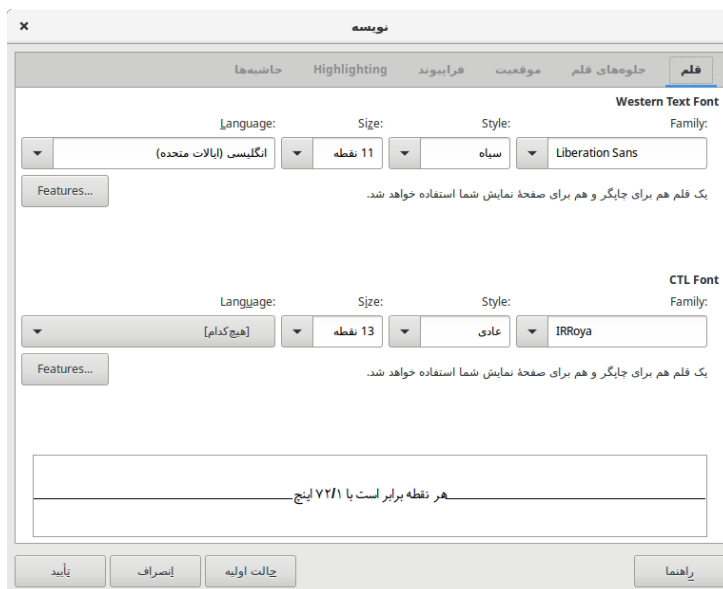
نویسه

قلم | جلوه‌های قلم | موقعیت | فرابیوند | Highlighting | حاشیه‌ها

Western Text Font

Family: | Style: | Size: | Language:
Liberation Sans | سیاه | 11 نقطه | انگلیسی (ایالات متحده)

یک قلم هم برای چاپگر و هم برای صفحهٔ نمایش شما استفاده خواهد شد.

Features...

CTL Font

Family: | Style: | Size: | Language:
IRRoya | عادی | 13 نقطه | [هیچ‌کدام]

یک قلم هم برای چاپگر و هم برای صفحهٔ نمایش شما استفاده خواهد شد.

Features...

هر نقطه برابر است با ۷۲/۱ اینچ

راهنما | حالت اولیه | انصراف | تأیید